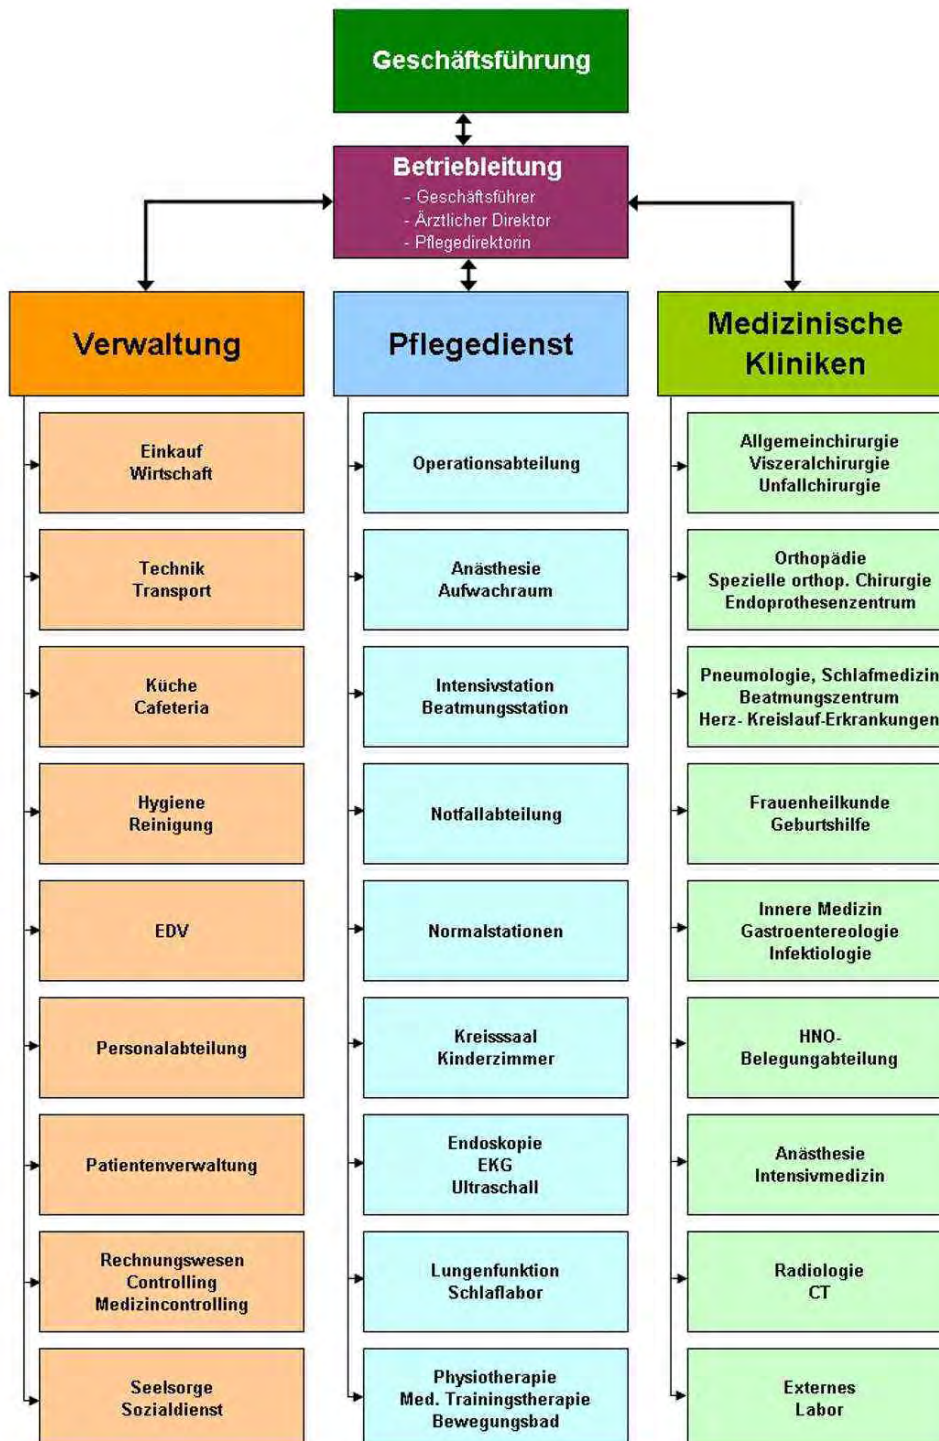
Geschäftsführung

Betriebleitung
- Geschäftsführer
- Ärztlicher Direktor
- Pflegedirektorin

Verwaltung

Einkauf
Wirtschaft

Technik
Transport

Küche
Cafeteria

Hygiene
Reinigung

EDV

Personalabteilung

Patientenverwaltung

Rechnungswesen
Controlling
Medizincontrolling

Seelsorge
Sozialdienst

Pflegedienst

Operationsabteilung

Anästhesie
Aufwachraum

Intensivstation
Beatmungsstation

Notfallabteilung

Normalstationen

Kreisssaal
Kinderzimmer

Endoskopie
EKG
Ultraschall

Lungenfunktion
Schlaflabor

Physiotherapie
Med. Trainingstherapie
Bewegungsbad

Medizinische Kliniken

Allgemeinchirurgie
Viszeralchirurgie
Unfallchirurgie

Orthopädie
Spezielle orthop. Chirurgie
Endoprothesenzentrum

Pneumologie, Schlafmedizin
Beatmungszentrum
Herz- Kreislauf-Erkrankungen

Frauenheilkunde
Geburtshilfe

Innere Medizin
Gastroentereologie
Infektiologie

HNO-
Belegungabteilung

Anästhesie
Intensivmedizin

Radiologie
CT

Externes
Labor